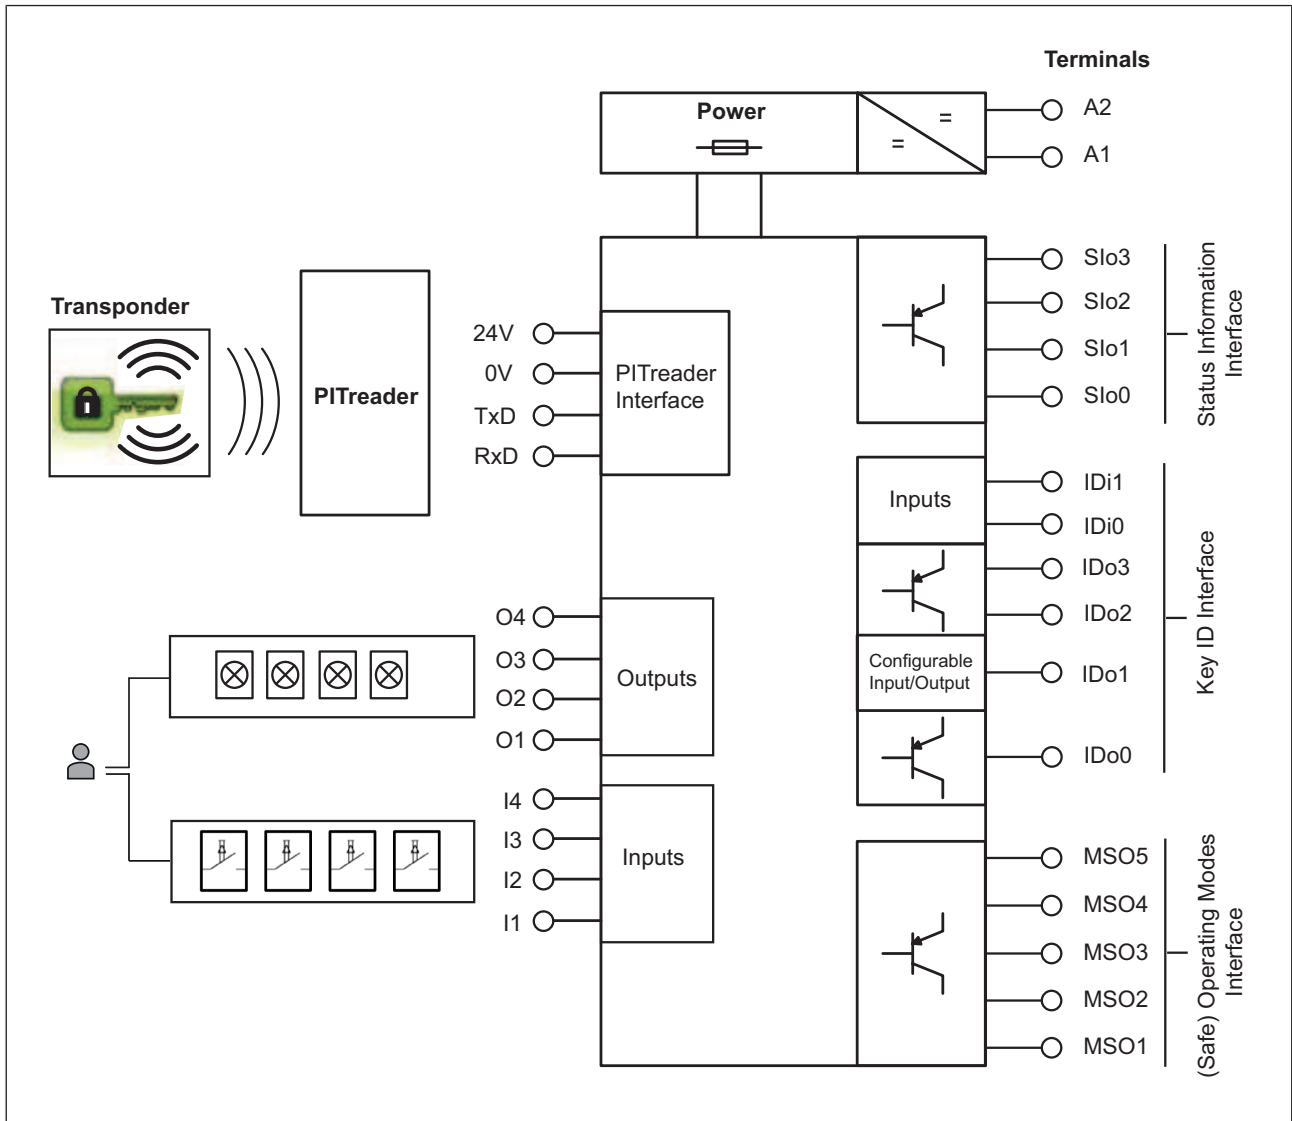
Terminals

Power

=

=

A2

A1

Transponder

PITreader

24V

0V

TxD

RxD

PITreader Interface

SIo3

SIo2

SIo1

SIo0

Status Information Interface

Inputs

IDi1

IDi0

IDo3

IDo2

Configurable Input/Output

IDo1

IDo0

Key ID Interface

O4

O3

O2

O1

Outputs

I4

I3

I2

I1

Inputs

MSO5

MSO4

MSO3

MSO2

MSO1

(Safe) Operating Modes Interface